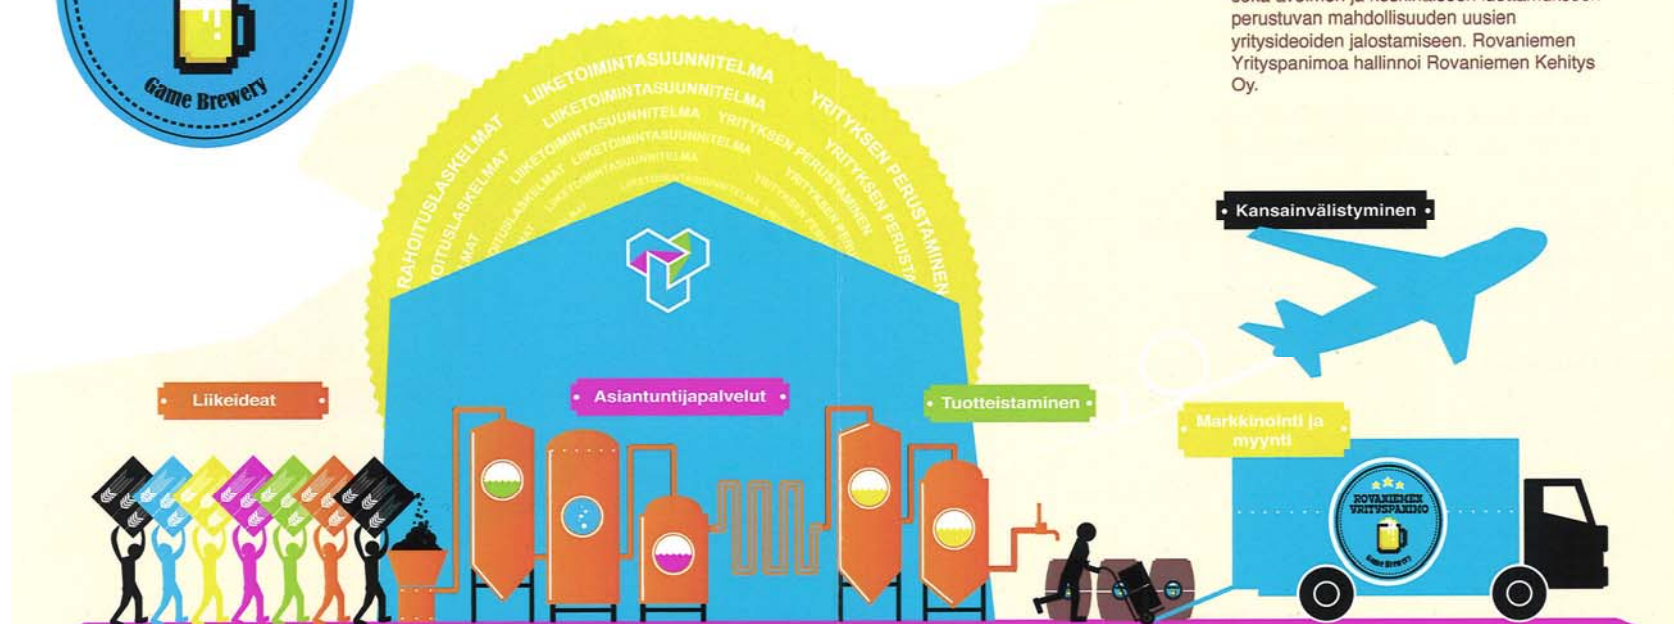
Game Brewery

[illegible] perustuvan mahdollisuuden uusien yritysideoiden jalostamiseen. Rovaniemen Yrityspanimoa hallinnoi Rovaniemen Kehitys Oy.

LIIKETOIMINTASUUNNITELMA
LIIKETOIMINTASUUNNITELMA
LIIKETOIMINTASUUNNITELMA
LIIKETOIMINTASUUNNITELMA
RAHOITUSLASKELMAT
RAHOITUSLASKELMAT
RAHOITUSLASKELMAT
YRITYKSEN PERUSTAMINEN
YRITYKSEN PERUSTAMINEN
YRITYKSEN PERUSTAMINEN

Kansainvälistyminen

Liikeideat

Asiantuntijapalvelut

Tuotteistaminen

Markkinointi ja myynti

ROVANIEMEN YRITYSPANIMO
Game Brewery